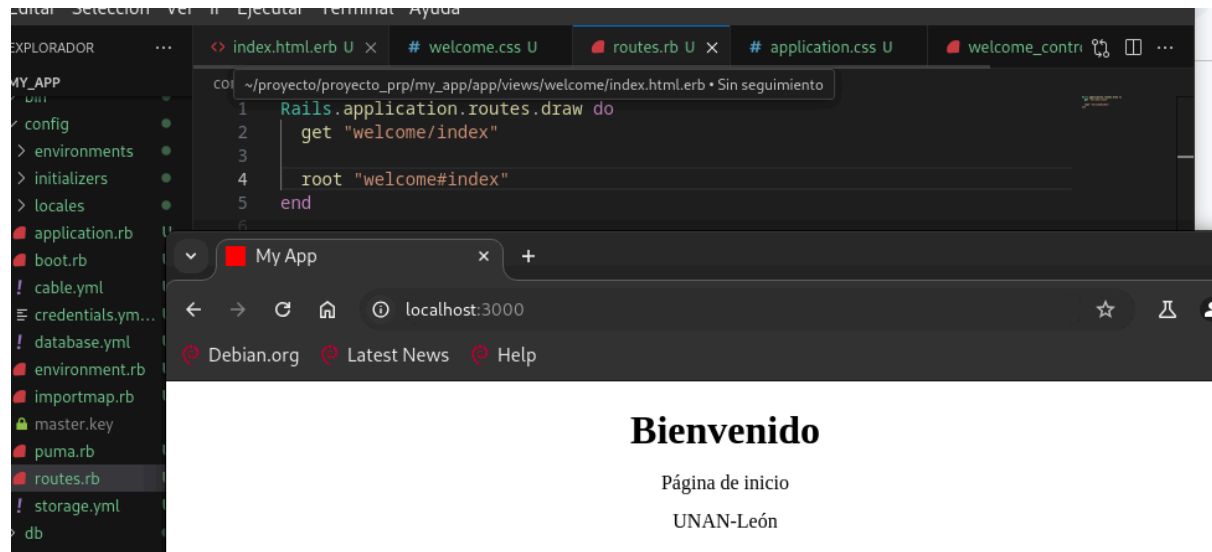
Editar Selección Ver Ir Ejecutar Terminal Ayuda

EXPLORADOR ···
MY_APP
bin
config
environments
initializers
locales
application.rb U
boot.rb
cable.yml
credentials.ym...
database.yml
environment.rb
importmap.rb
master.key
puma.rb
routes.rb
storage.yml
db

<> index.html.erb U × # welcome.css U routes.rb U × # application.css U welcome_contr

co ~/proyecto/proyecto_prp/my_app/app/views/welcome/index.html.erb • Sin seguimiento

1 Rails.application.routes.draw do
2 get "welcome/index"
3
4 root "welcome#index"
5 end
6

My App × +

localhost:3000

Debian.org Latest News Help

Bienvenido

Página de inicio

UNAN-León